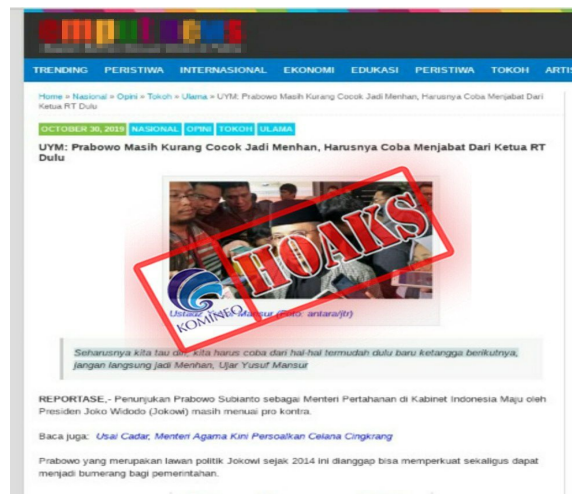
TRENDING PERISTIWA INTERNASIONAL EKONOMI EDUKASI PERISTIWA TOKOH ARTIS

Home » Nasional » Opini » Tokoh » Ulama » UYM: Prabowo Masih Kurang Cocok Jadi Menhan, Harusnya Coba Menjabat Dari Ketua RT Dulu

OCTOBER 30, 2019 NASIONAL OPINI TOKOH ULAMA

UYM: Prabowo Masih Kurang Cocok Jadi Menhan, Harusnya Coba Menjabat Dari Ketua RT Dulu

HOAKS

KOMINFO

Ustadz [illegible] Mansur (Foto: antara/jfr)

Seharusnya kita tau diri, kita harus coba dari hal-hal termudah dulu baru ketangga berikutnya, jangan langsung jadi Menhan, Ujar Yusuf Mansur

REPORTASE,- Penunjukan Prabowo Subianto sebagai Menteri Pertahanan di Kabinet Indonesia Maju oleh Presiden Joko Widodo (Jokowi) masih menuai pro kontra.

Baca juga: Usai Cadar, Menteri Agama Kini Persoalkan Celana Cingkrang

Prabowo yang merupakan lawan politik Jokowi sejak 2014 ini dianggap bisa memperkuat sekaligus dapat menjadi bumerang bagi pemerintahan.